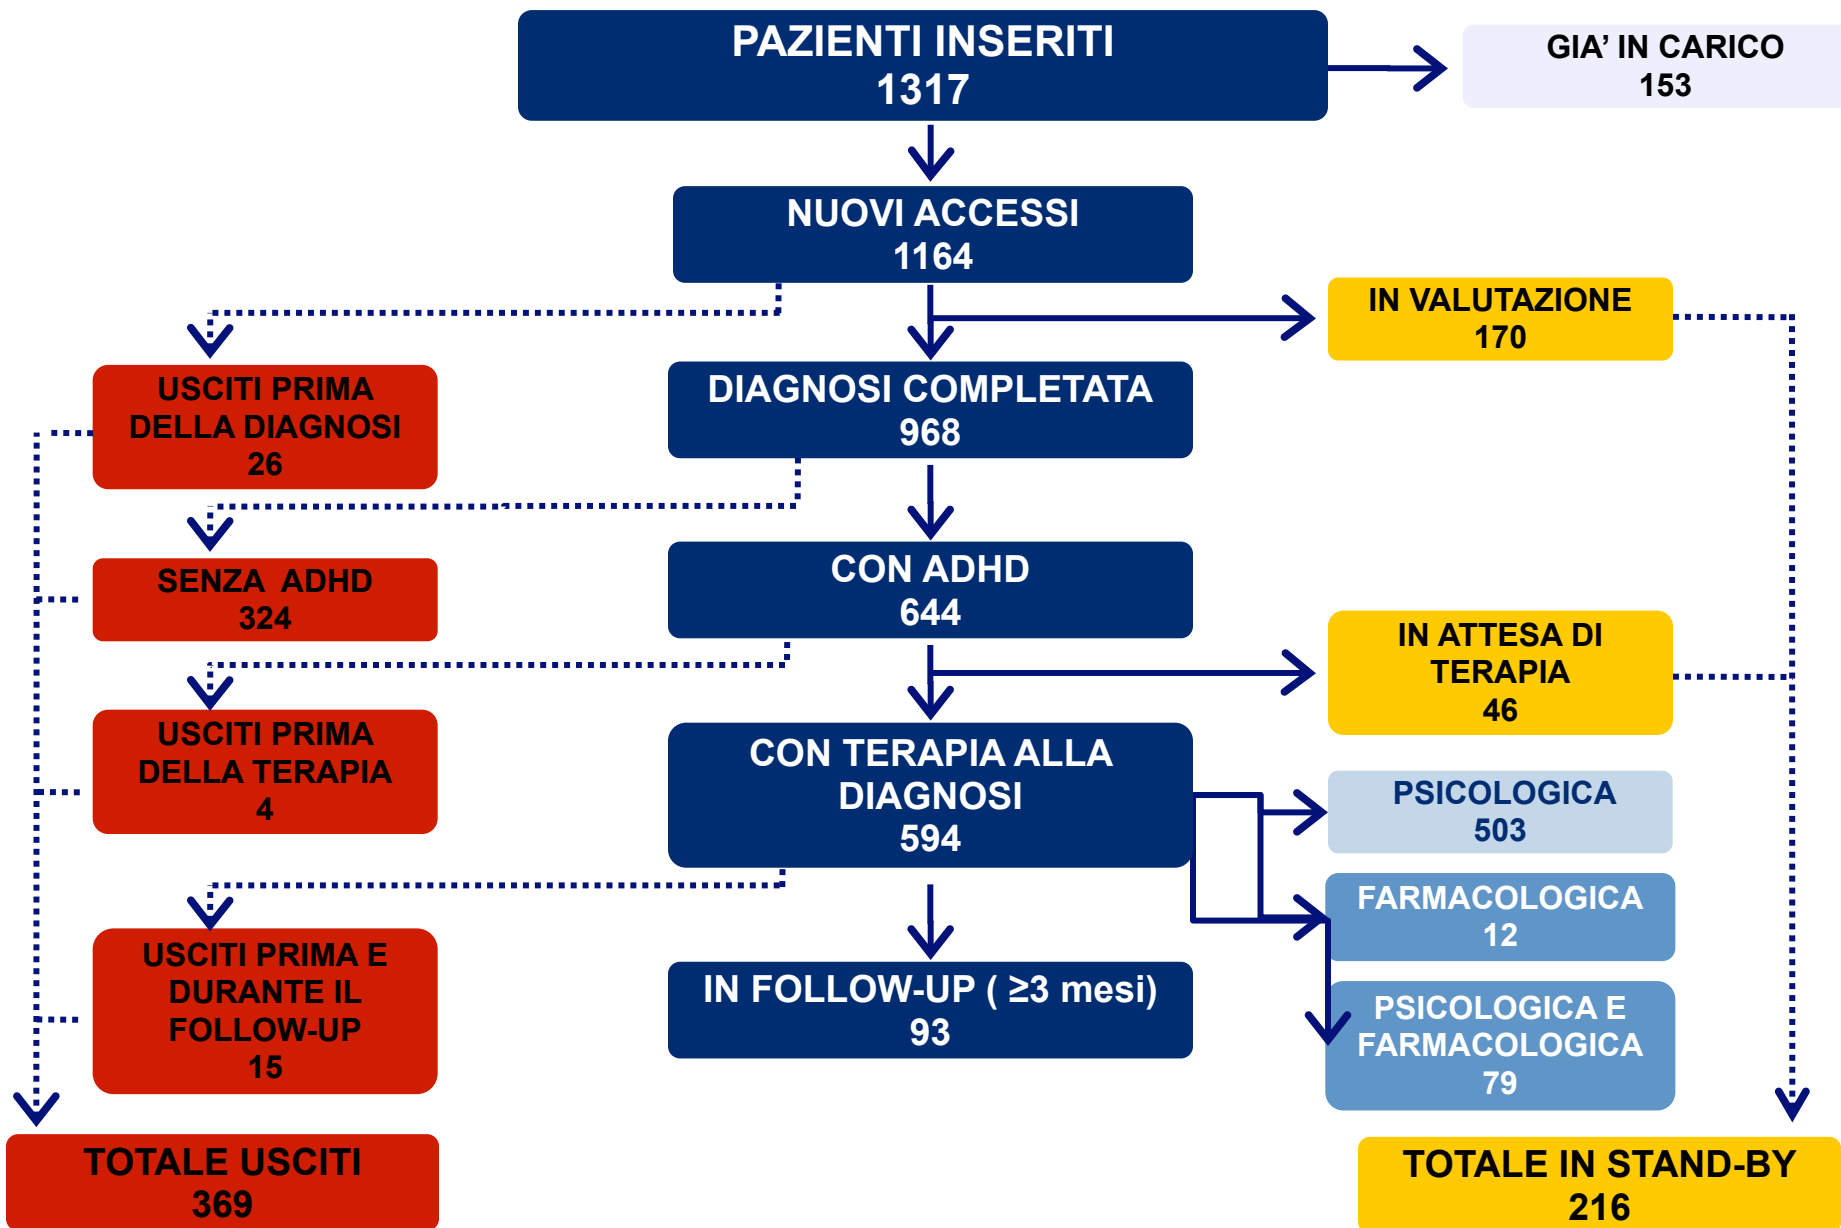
PAZIENTI INSERITI
1317

GIA' IN CARICO
153

NUOVI ACCESSI
1164

IN VALUTAZIONE
170

USCITI PRIMA DELLA DIAGNOSI
26

DIAGNOSI COMPLETATA
968

SENZA ADHD
324

CON ADHD
644

IN ATTESA DI TERAPIA
46

USCITI PRIMA DELLA TERAPIA
4

CON TERAPIA ALLA DIAGNOSI
594

PSICOLOGICA
503

FARMACOLOGICA
12

USCITI PRIMA E DURANTE IL FOLLOW-UP
15

IN FOLLOW-UP ( $\geq$3 mesi)
93

PSICOLOGICA E FARMACOLOGICA
79

TOTALE USCITI
369

TOTALE IN STAND-BY
216